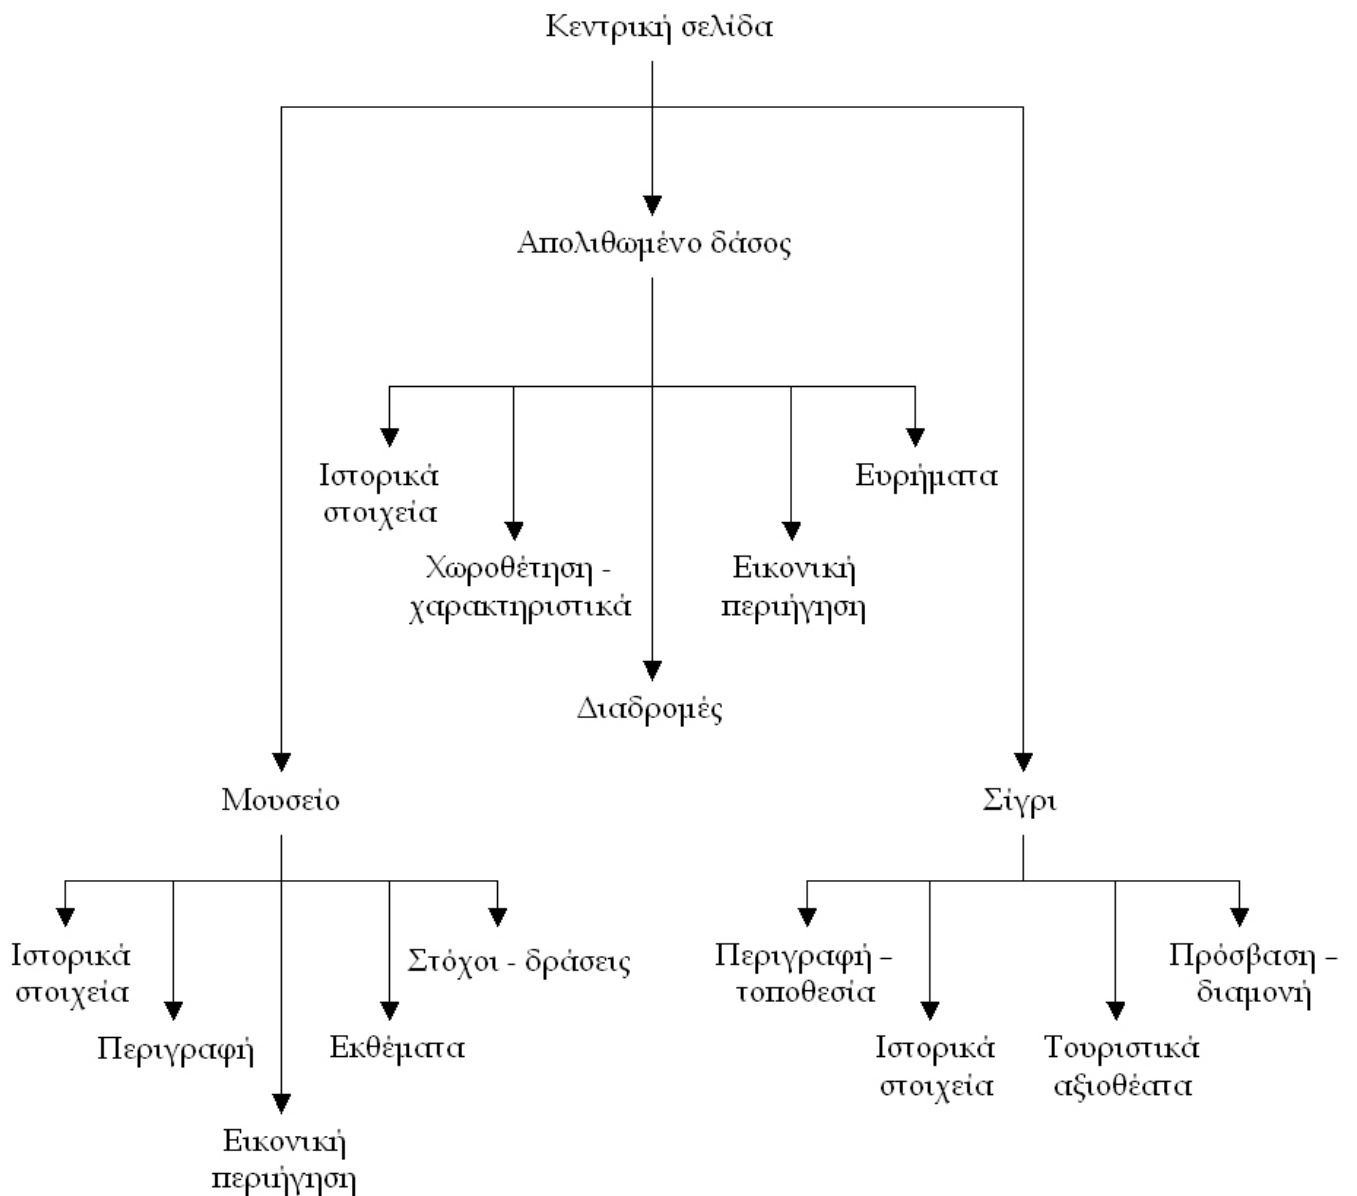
Κεντρική σελίδα

Απολιθωμένο δάσος

Ιστορικά στοιχεία

Χωροθέτηση - χαρακτηριστικά

Διαδρομές

Εικονική περιήγηση

Ευρήματα

Μουσείο

Ιστορικά στοιχεία

Περιγραφή

Εικονική περιήγηση

Εκθέματα

Στόχοι - δράσεις

Σίγρι

Περιγραφή - τοποθεσία

Ιστορικά στοιχεία

Τουριστικά αξιοθέατα

Πρόσβαση - διαμονή